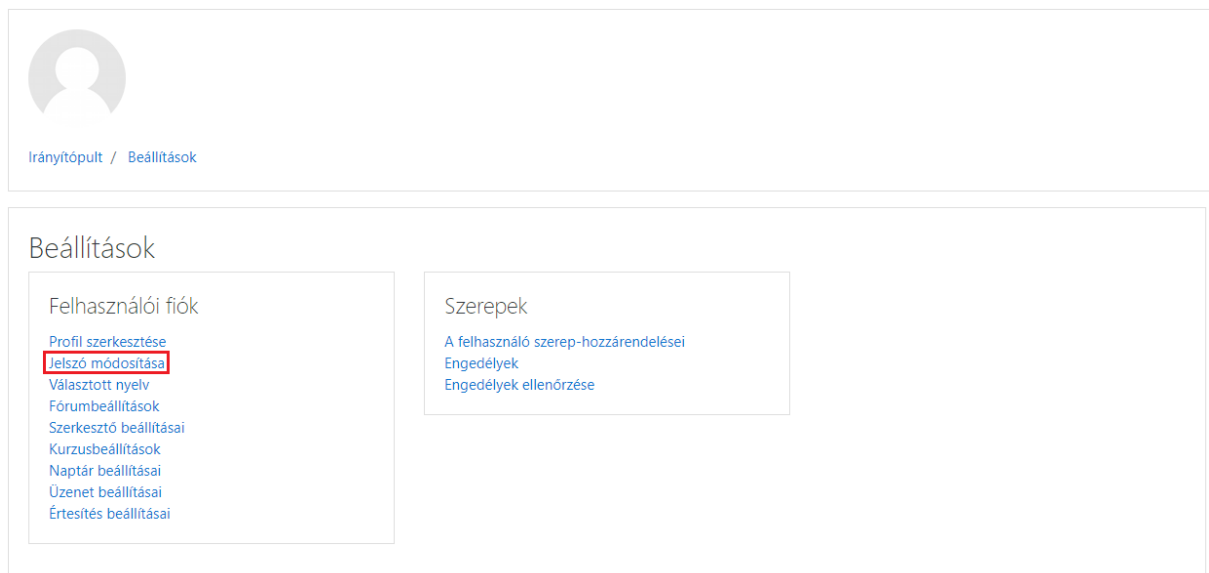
Irányítópult / Beállítások

Beállítások

Felhasználói fiók

Profil szerkesztése
Jelszó módosítása
Választott nyelv
Fórumbeállítások
Szerkesztő beállításai
Kurzusbeállítások
Naptár beállításai
Üzenet beállításai
Értesítés beállításai

Szerepek

A felhasználó szerep-hozzárendelései
Engedélyek
Engedélyek ellenőrzése